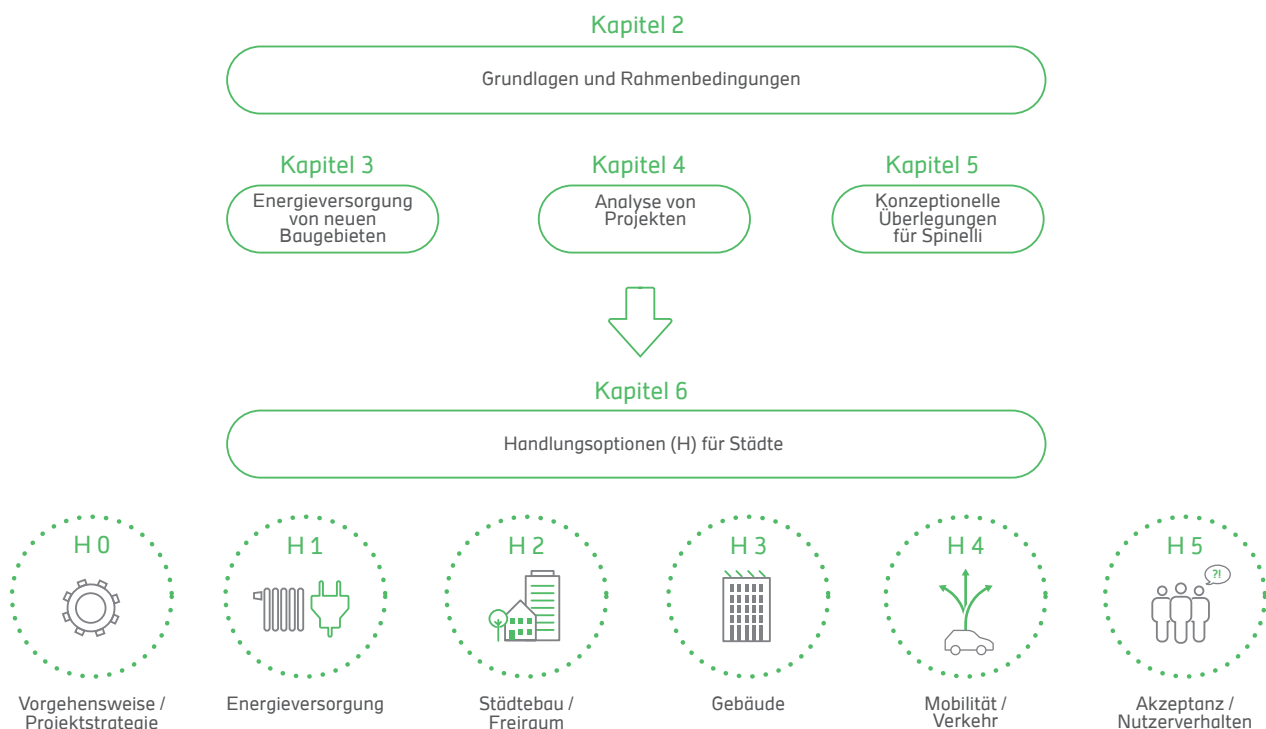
Kapitel 2

Grundlagen und Rahmenbedingungen

Kapitel 3

Energieversorgung von neuen Baugebieten

Kapitel 4

Analyse von Projekten

Kapitel 5

Konzeptionelle Überlegungen für Spinelli

Kapitel 6

Handlungsoptionen (H) für Städte

H 0

Vorgehensweise / Projektstrategie

H 1

Energieversorgung

H 2

Städtebau / Freiraum

H 3

Gebäude

H 4

Mobilität / Verkehr

H 5

?!

Akzeptanz / Nutzerverhalten